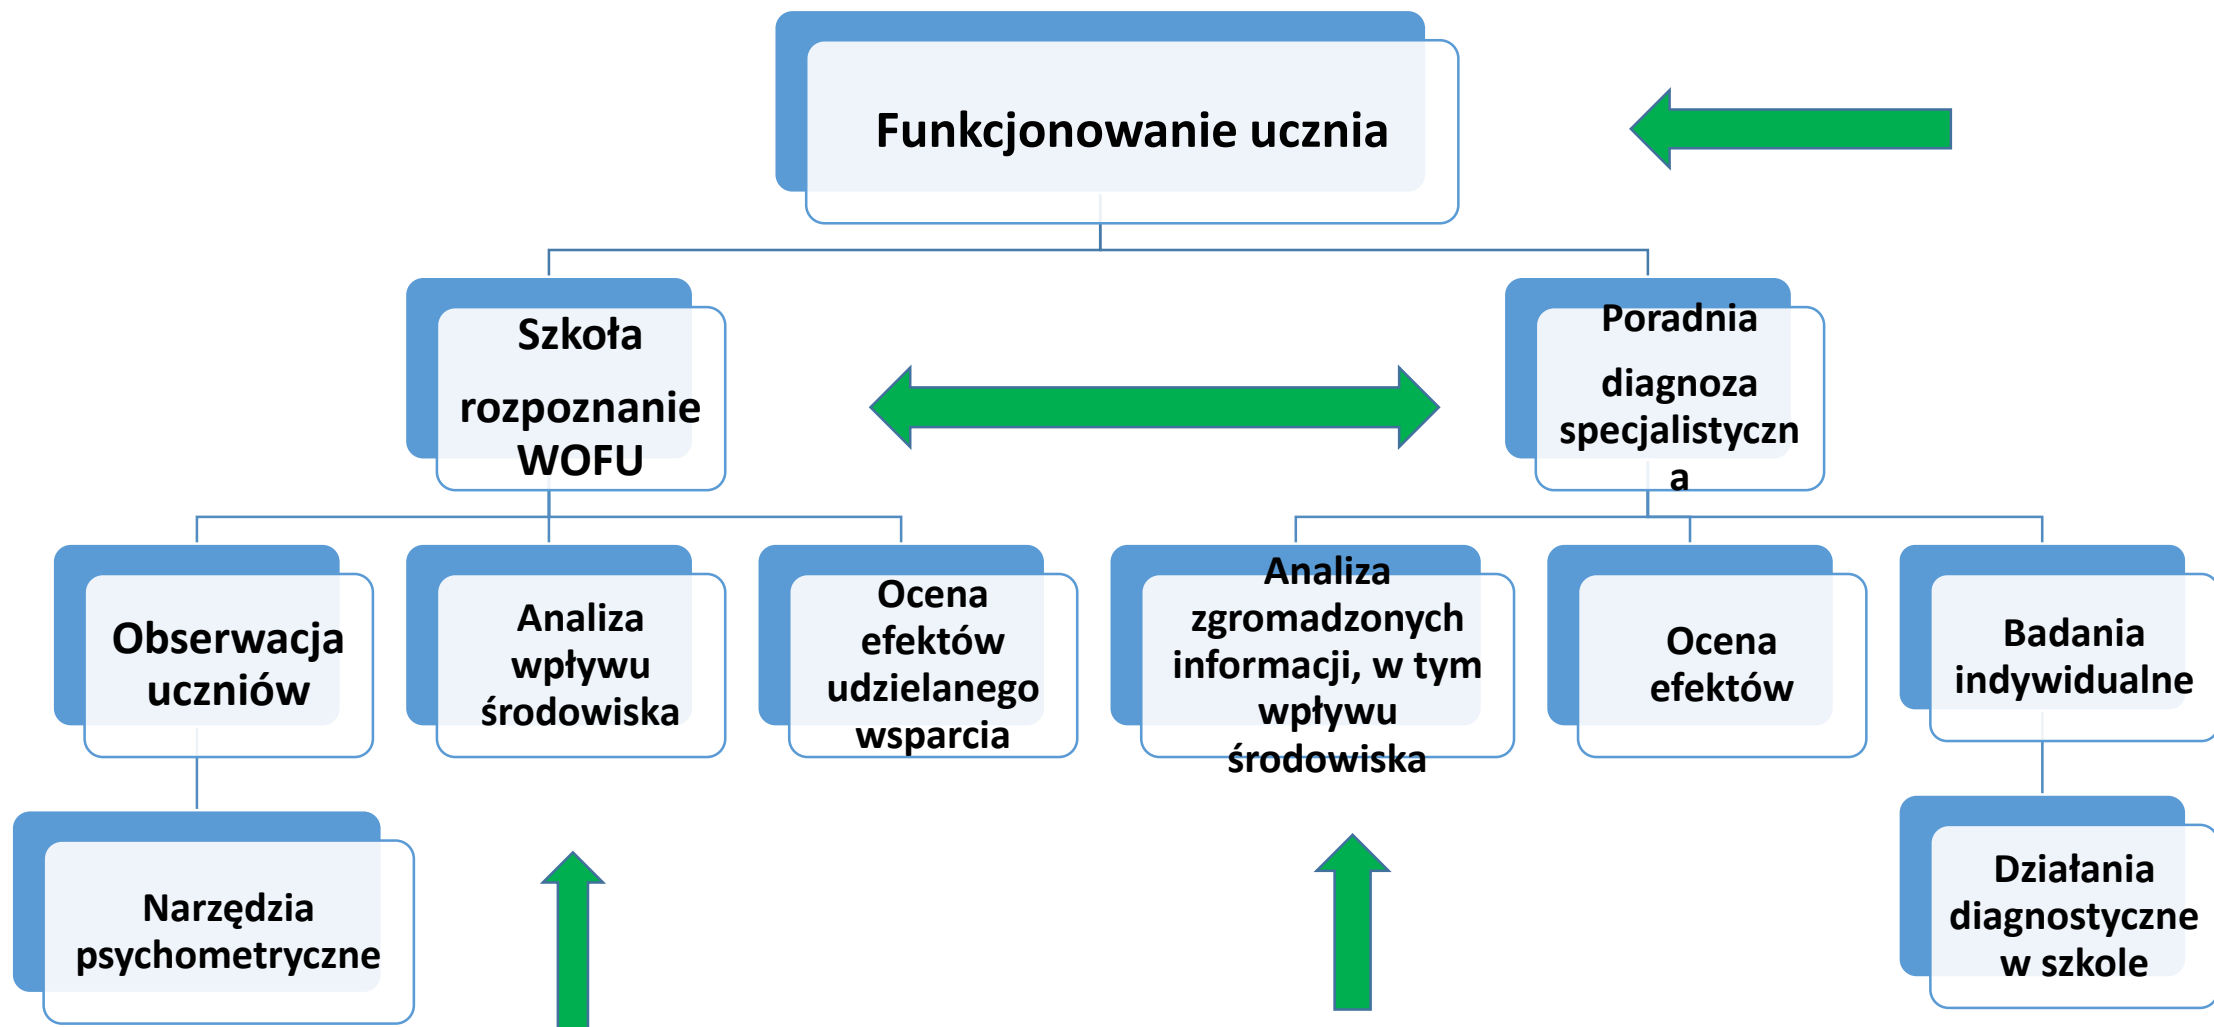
Funkcjonowanie ucznia

Szkoła

rozpoznanie WOFU

Poradnia

diagnoza specjalistyczna

Obserwacja uczniów

Analiza wpływu środowiska

Ocena efektów udzielanego wsparcia

Analiza zgromadzonych informacji, w tym wpływu środowiska

Ocena efektów

Badania indywidualne

Narzędzia psychometryczne

Działania diagnostyczne w szkole